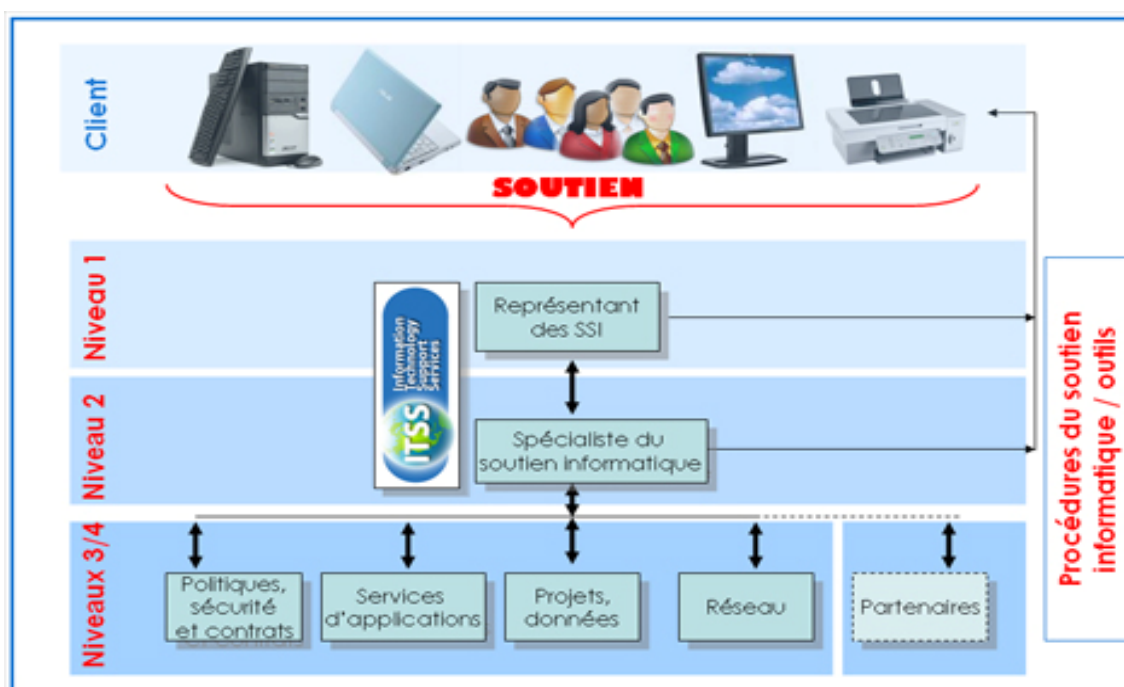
Client

SOUTIEN

Niveau 1

Information Technology Support Services

ITSS

Représentant des SSI

Niveau 2

Spécialiste du soutien informatique

Niveaux 3/4

Politiques, sécurité et contrats

Services d'applications

Projets, données

Réseau

Partenaires

Procédures du soutien informatique / outils